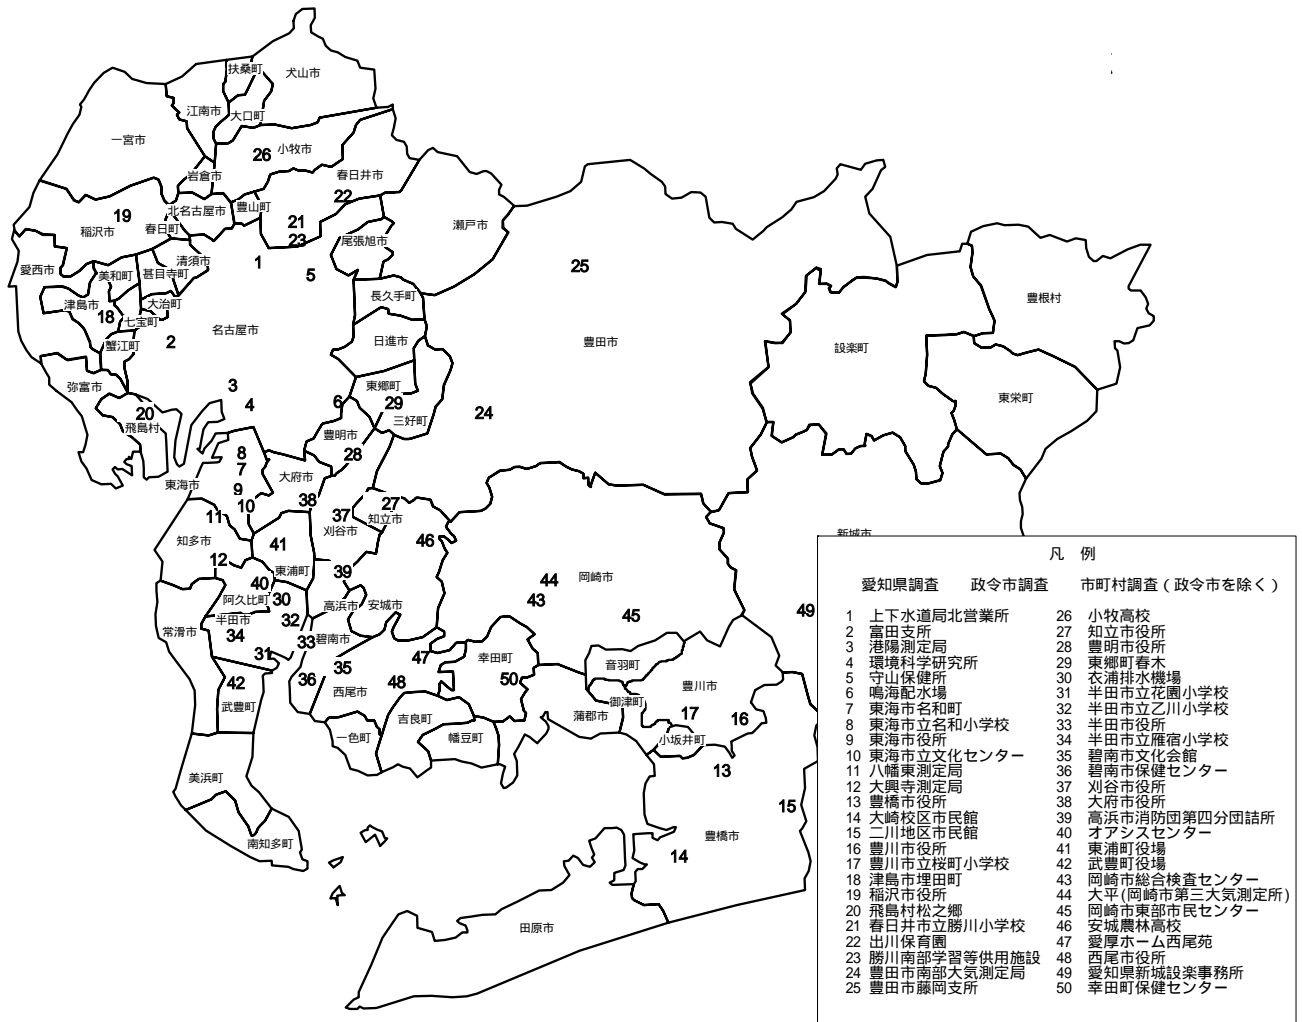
扶桑町
犬山市
江南市
大口町
一宮市
26 小牧市
岩倉市
春日井市
22
北名古屋市
豊山町
19
稲沢市
春日町
21
23
瀬戸市
尾張旭市
愛西市
清須市
美和町
甚目寺町
1
5
25
豊根村
大治町
長久手町
津島市
18
七宝町
名古屋市
蟹江町
2
日進市
豊田市
設楽町
弥富市
3
東郷町
東栄町
4
6
29
20
飛島村
三好町
24
豊明市
8
28
7
大府市
東海市
9
38
10
37
27
知立市
11
刈谷市
新城市
知多市
41
46
12
東浦町
39
44
岡崎市
40
阿久比町
30
43
高浜市
安城市
常滑市
半田市
34
32
45
49
33
碧南市
31
47
音羽町
42
35
幸田町
36
西尾市
48
50
豊川市
御津町
武豊町
蒲郡市
17
16
吉良町
小坂井町
一色町
幡豆町
13
美浜町
15
豊橋市
14
南知多町
田原市

凡　例
愛知県調査　政令市調査　市町村調査（政令市を除く）
1　上下水道局北営業所
2　富田支所
3　港陽測定局
4　環境科学研究所
5　守山保健所
6　鳴海配水場
7　東海市名和町
8　東海市立名和小学校
9　東海市役所
10　東海市立文化センター
11　八幡東測定局
12　大興寺測定局
13　豊橋市役所
14　大崎校区市民館
15　二川地区市民館
16　豊川市役所
17　豊川市立桜町小学校
18　津島市埋田町
19　稲沢市役所
20　飛島村松之郷
21　春日井市立勝川小学校
22　出川保育園
23　勝川南部学習等供用施設
24　豊田市南部大気測定局
25　豊田市藤岡支所
26　小牧高校
27　知立市役所
28　豊明市役所
29　東郷町春木
30　衣浦排水機場
31　半田市立花園小学校
32　半田市立乙川小学校
33　半田市役所
34　半田市立雁宿小学校
35　碧南市文化会館
36　碧南市保健センター
37　刈谷市役所
38　大府市役所
39　高浜市消防団第四分団詰所
40　オアシスセンター
41　東浦町役場
42　武豊町役場
43　岡崎市総合検査センター
44　大平(岡崎市第三大気測定所)
45　岡崎市東部市民センター
46　安城農林高校
47　愛厚ホーム西尾苑
48　西尾市役所
49　愛知県新城設楽事務所
50　幸田町保健センター